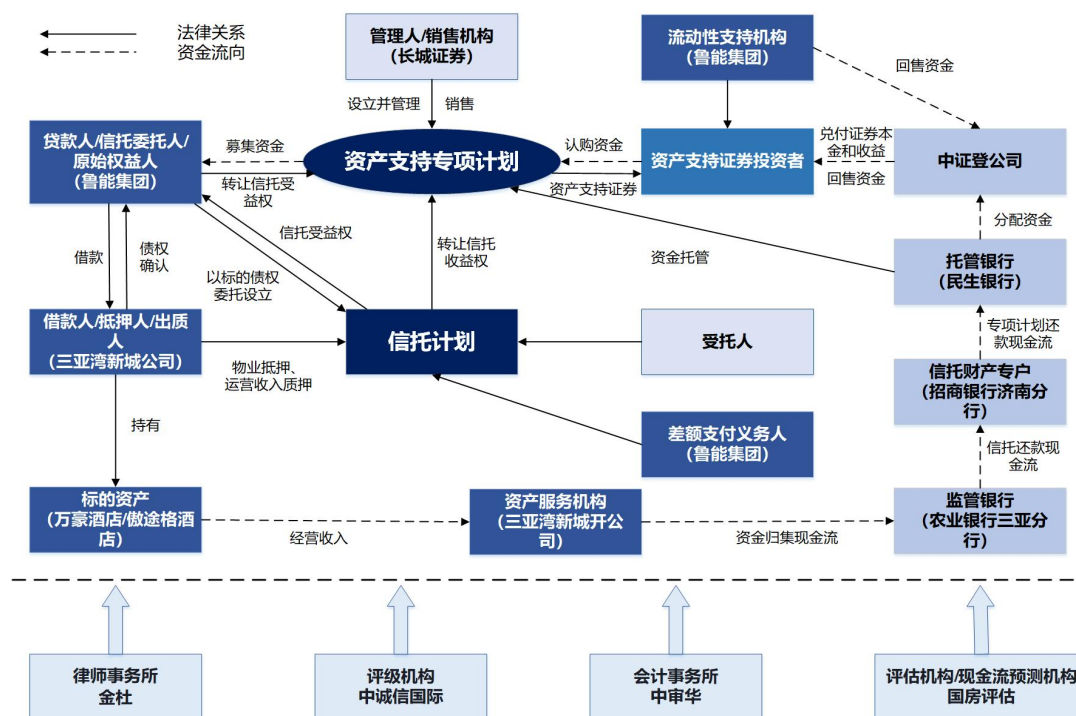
法律关系
资金流向

管理人/销售机构
(长城证券)

流动性支持机构
(鲁能集团)

回售资金

设立并管理
销售

贷款人/信托委托人/原始权益人
(鲁能集团)

募集资金

资产支持专项计划

认购资金

资产支持证券投资者

兑付证券本金和收益

回售资金

中证登公司

转让信托受益权

资产支持证券

信托受益权

转让信托收益权

资金托管

分配资金

借款

债权确认

以标的债权委托设立

托管银行
(民生银行)

借款人/抵押人/出质人
(三亚湾新城公司)

信托计划

受托人

专项计划还款现金流

物业抵押、运营收入质押

信托财产专户
(招商银行济南分行)

持有

差额支付义务人
(鲁能集团)

信托还款现金流

标的资产
(万豪酒店/傲途格酒店)

经营收入

资产服务机构
(三亚湾新城开公司)

资金归集现金流

监管银行
(农业银行三亚分行)

律师事务所
金杜

评级机构
中诚信国际

会计事务所
中审华

评估机构/现金流预测机构
国房评估